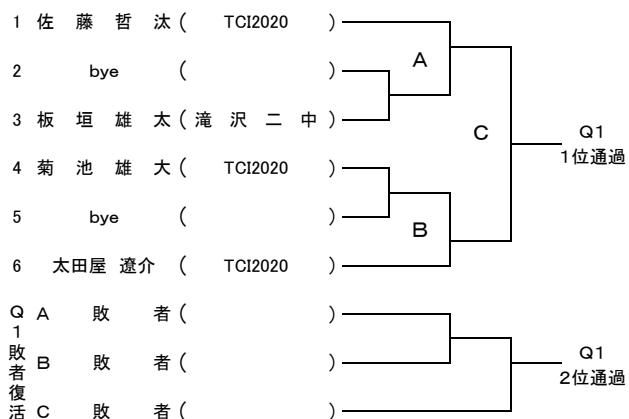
1 佐 藤 哲 汰 ( TCI2020 )
2 bye ( )
3 板 垣 雄 太 ( 滝 沢 二 中 )
4 菊 池 雄 大 ( TCI2020 )
5 bye ( )
6 太田屋 遼介 ( TCI2020 )

A
B
C

Q1
1位通過

Q1敗者復活
A 敗 者 ( )
B 敗 者 ( )
C 敗 者 ( )

Q1
2位通過